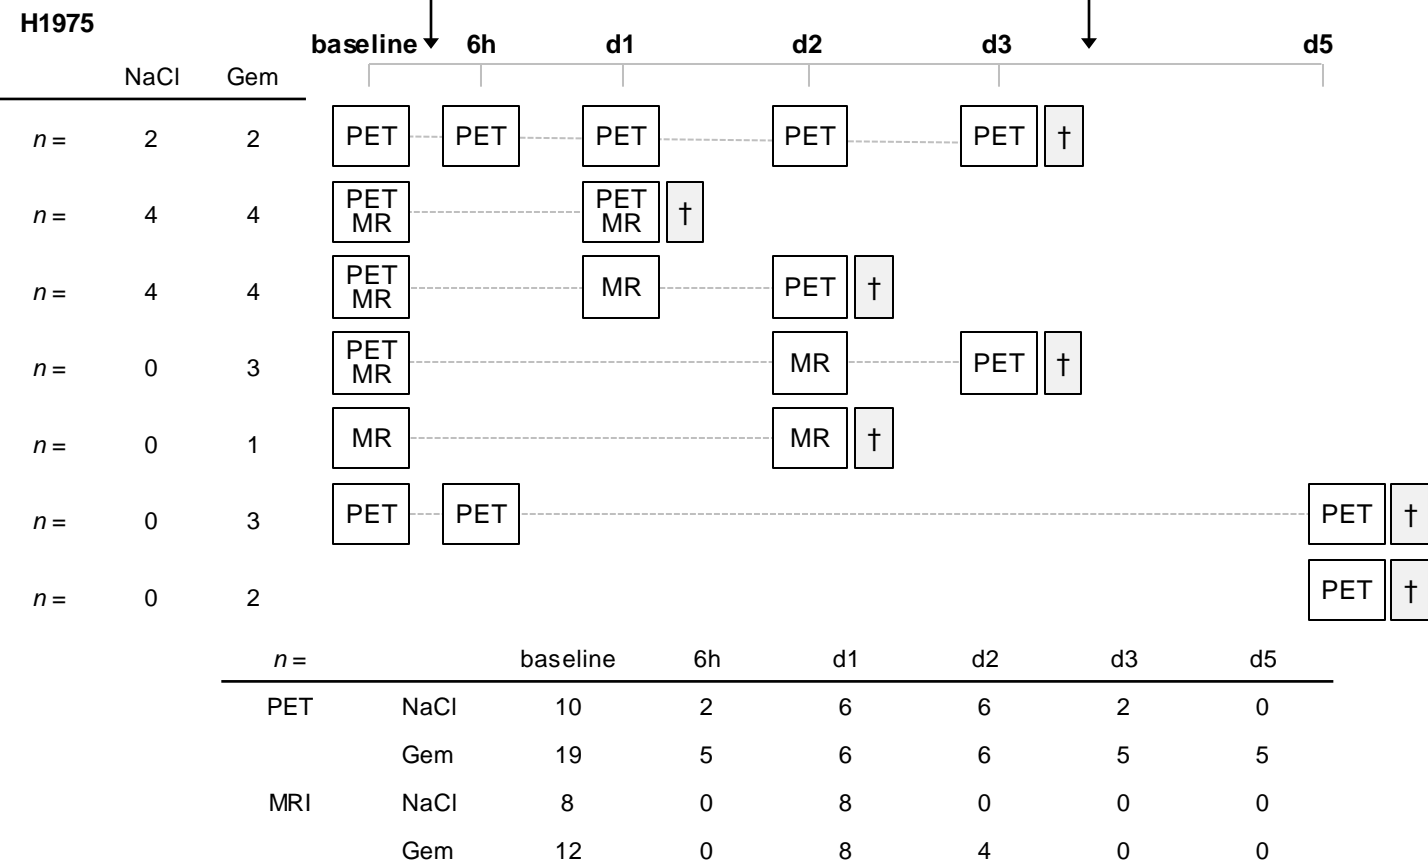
H1975

baseline 6h d1 d2 d3 d5

| | NaCl | Gem |
|---|---|---|
| $n =$ | 2 | 2 |
| $n =$ | 4 | 4 |
| $n =$ | 4 | 4 |
| $n =$ | 0 | 3 |
| $n =$ | 0 | 1 |
| $n =$ | 0 | 3 |
| $n =$ | 0 | 2 |

PET PET PET PET PET †

PET MR PET MR †

PET MR MR PET †

PET MR MR PET †

MR MR †

PET PET PET †

PET †

| $n =$ | | baseline | 6h | d1 | d2 | d3 | d5 |
|---|---|---|---|---|---|---|---|
| PET | NaCl | 10 | 2 | 6 | 6 | 2 | 0 |
| | Gem | 19 | 5 | 6 | 6 | 5 | 5 |
| MRI | NaCl | 8 | 0 | 8 | 0 | 0 | 0 |
| | Gem | 12 | 0 | 8 | 4 | 0 | 0 |